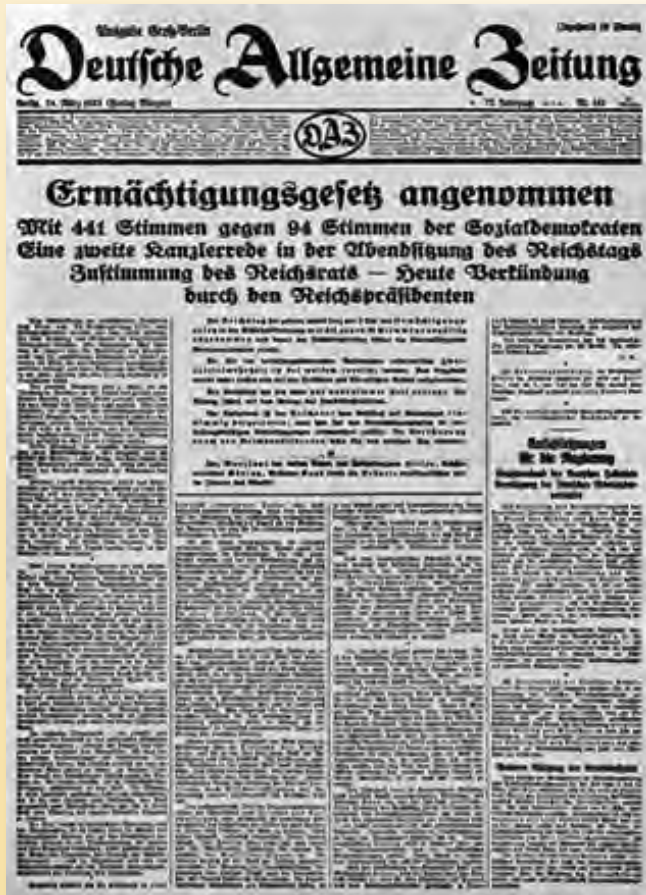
Ausgabe Groß-Berlin

Deutsche Allgemeine Zeitung

Einzelpreis 10 Pfennig

Berlin, 24. März 1933 (Freitag Morgen)

72. Jahrgang

Nr. 141

DAZ

Ermächtigungsgesetz angenommen

Mit 441 Stimmen gegen 94 Stimmen der Sozialdemokraten
Eine zweite Kanzlerrede in der Abendsitzung des Reichstags
Zustimmung des Reichsrats — Heute Verkündung durch den Reichspräsidenten

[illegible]

Aufforderungen für die Regierung

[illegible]